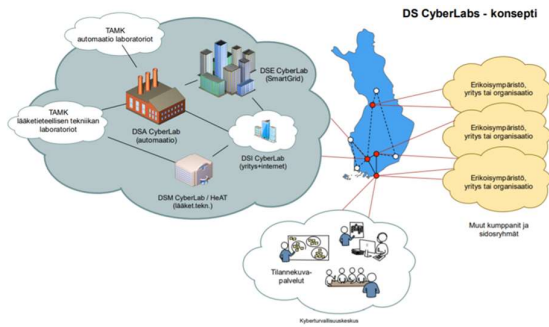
DS CyberLabs - konsepti

TAMK automaatio laboratoriot

DSE CyberLab (SmartGrid)

TAMK lääketieteellisen tekniikan laboratoriot

DSA CyberLab (automaatio)

DSI CyberLab (yritys+internet)

DSM CyberLab / HeAT (lääket.tekn.)

Erikoisympäristö, yritys tai organisaatio

Erikoisympäristö, yritys tai organisaatio

Erikoisympäristö, yritys tai organisaatio

Muut kumppanit ja sidosryhmät

Tilannekuvapalvelut

Kyberturvallisuuskeskus